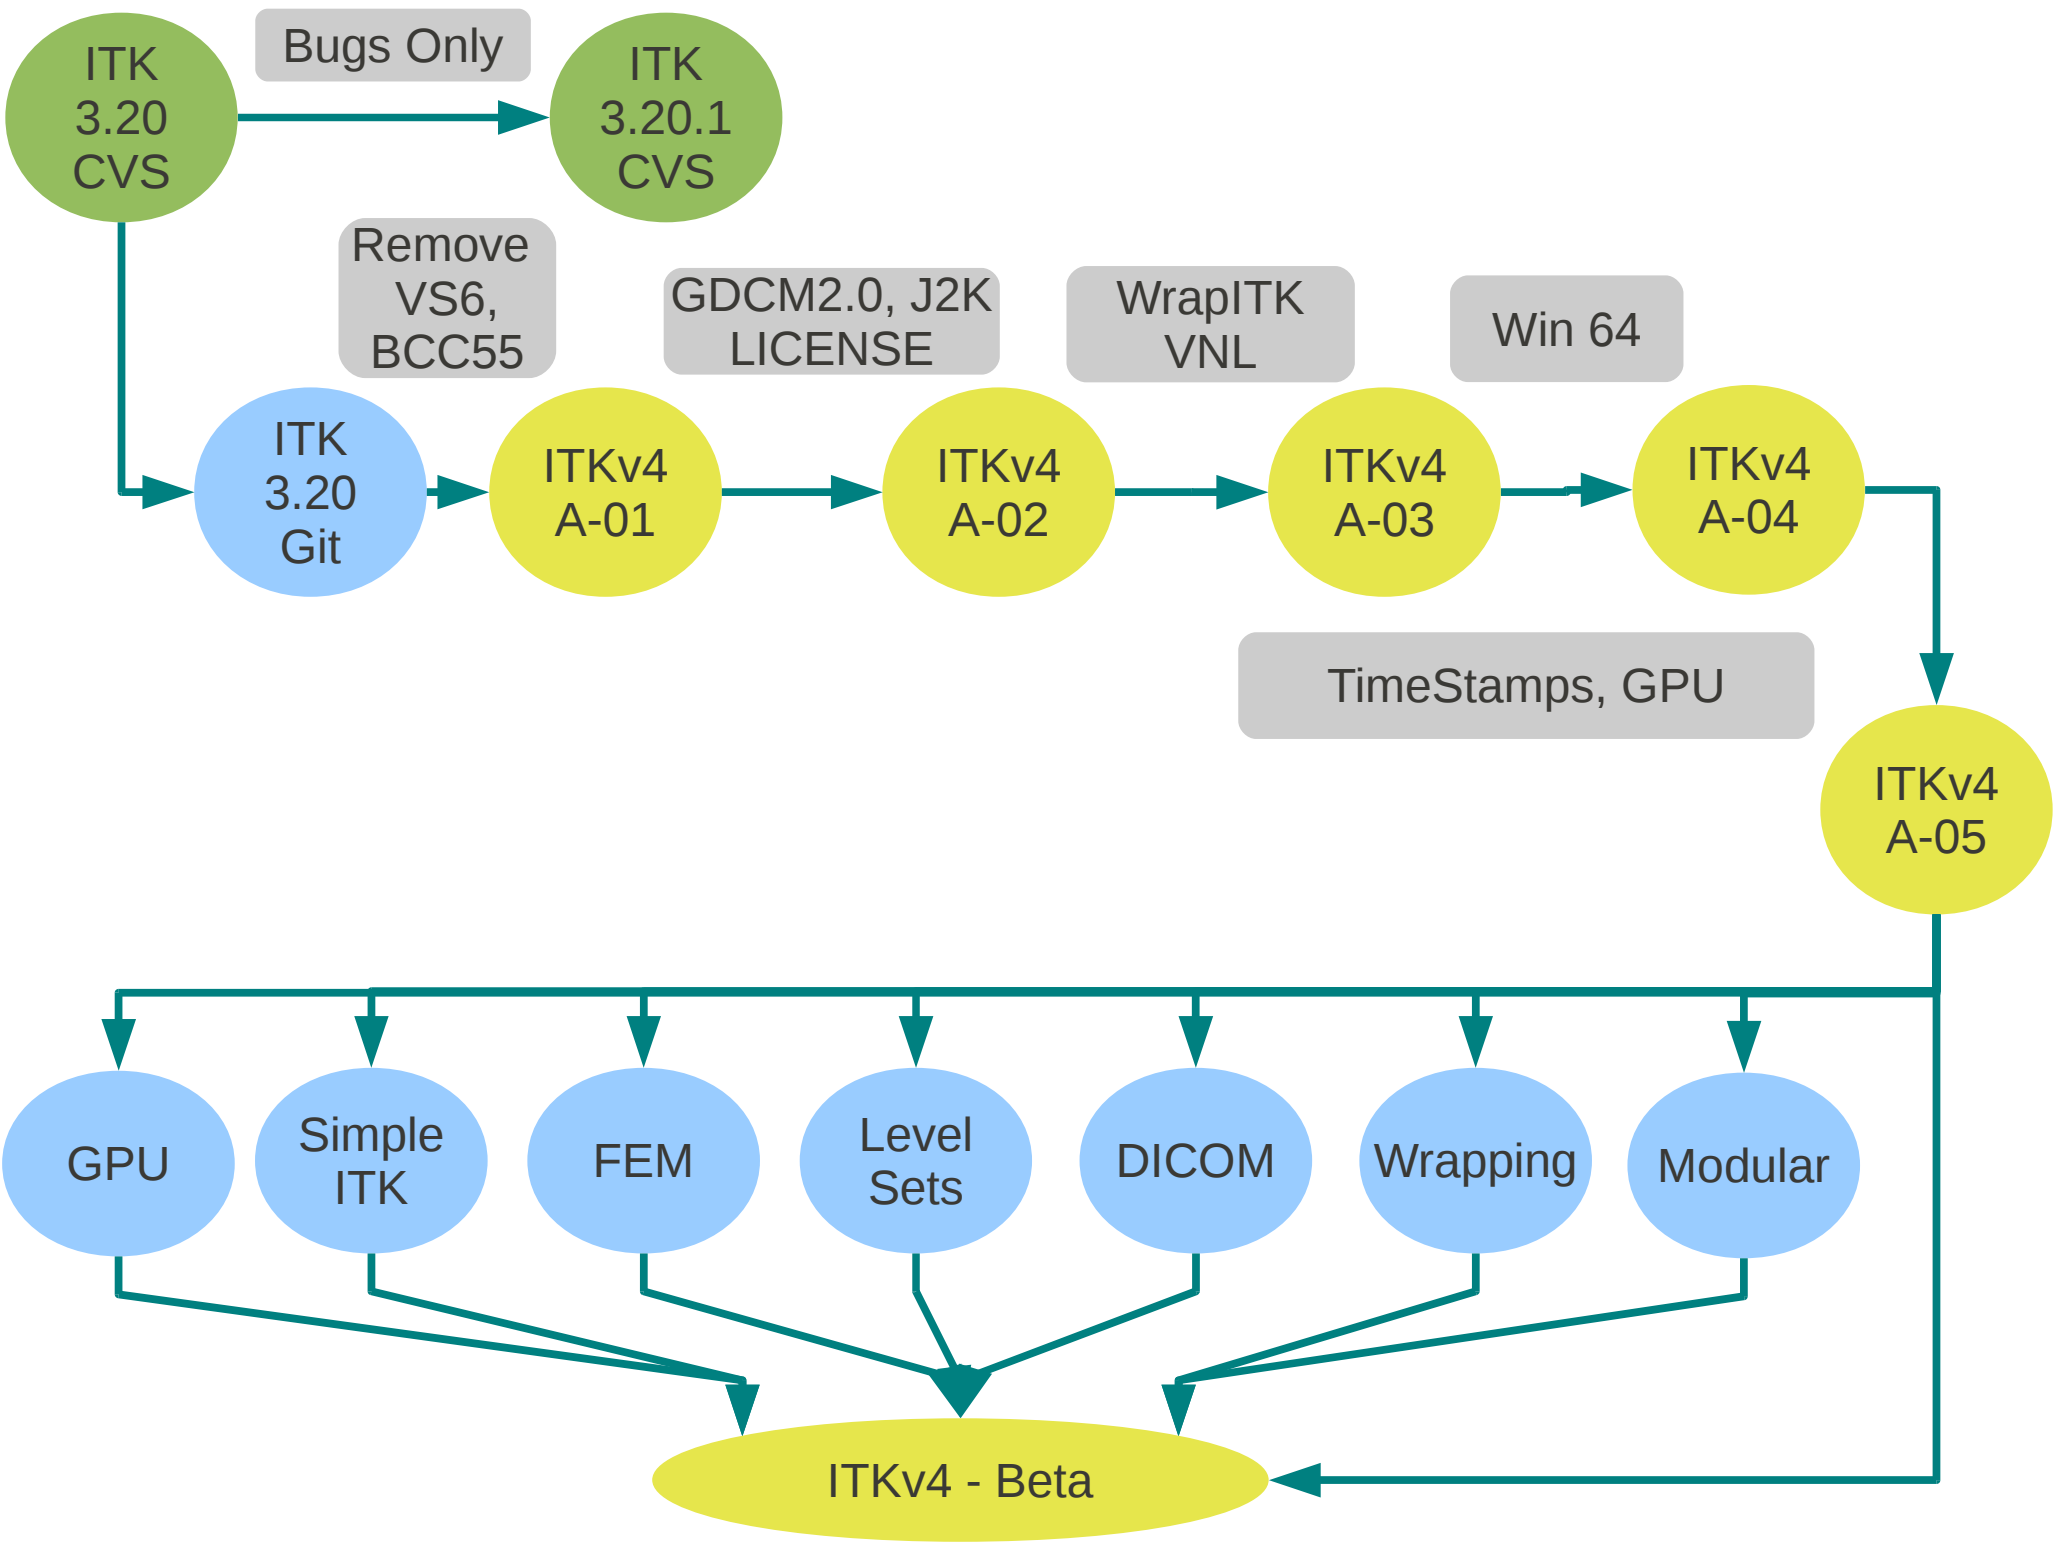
ITK 3.20 CVS

Bugs Only

ITK 3.20.1 CVS

Remove VS6, BCC55

GDCM2.0, J2K LICENSE

WrapITK VNL

Win 64

ITK 3.20 Git

ITKv4 A-01

ITKv4 A-02

ITKv4 A-03

ITKv4 A-04

TimeStamps, GPU

ITKv4 A-05

GPU

Simple ITK

FEM

Level Sets

DICOM

Wrapping

Modular

ITKv4 - Beta